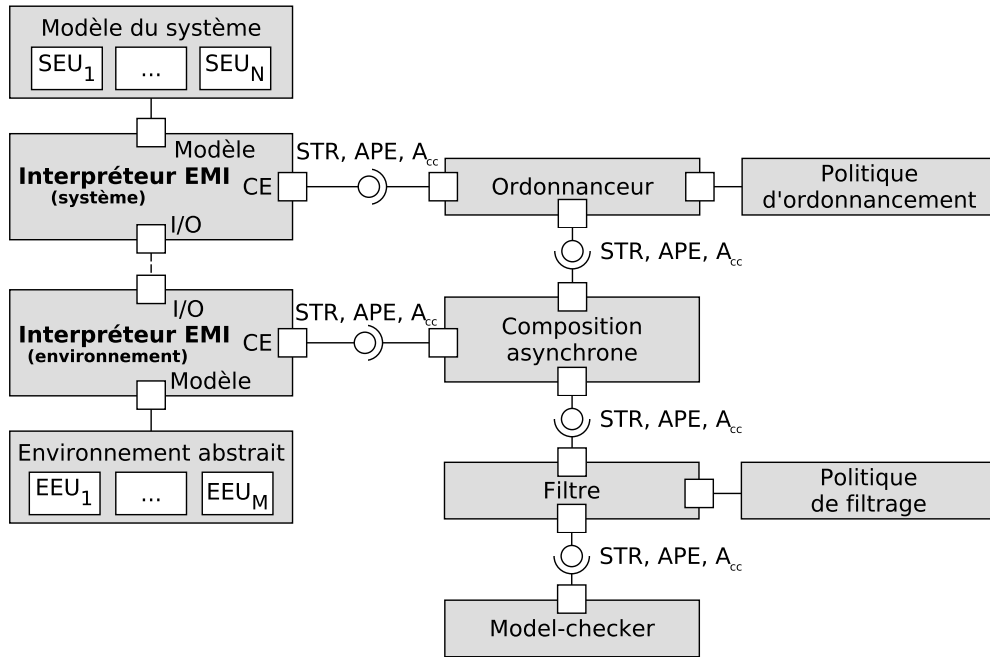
Modèle du système

$SEU_1$

...

$SEU_N$

Modèle

**Interpréteur EMI**
**(système)**

CE

I/O

STR, APE, $A_{cc}$

Ordonnanceur

Politique d'ordonnancement

STR, APE, $A_{cc}$

I/O

**Interpréteur EMI**
**(environnement)**

CE

Modèle

STR, APE, $A_{cc}$

Composition asynchrone

STR, APE, $A_{cc}$

Environnement abstrait

$EEU_1$

...

$EEU_M$

Filtre

Politique de filtrage

STR, APE, $A_{cc}$

Model-checker